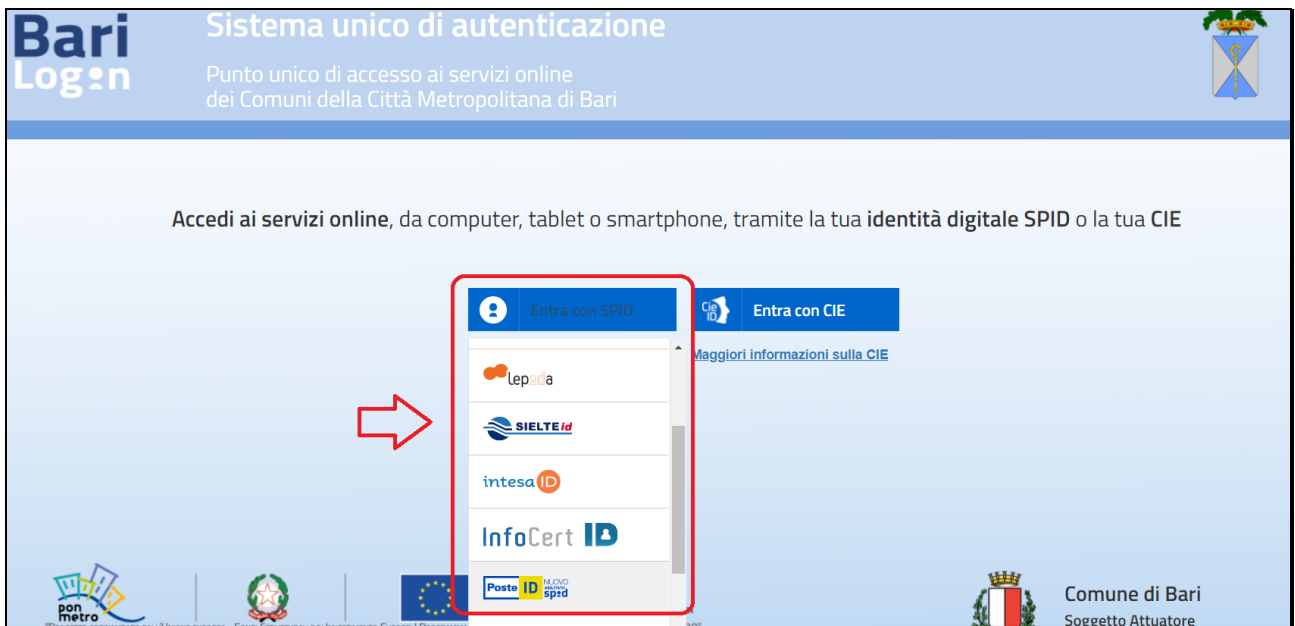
Bari Login

Sistema unico di autenticazione

Punto unico di accesso ai servizi online dei Comuni della Città Metropolitana di Bari

**Accedi ai servizi online**, da computer, tablet o smartphone, tramite la tua **identità digitale SPID** o la tua **CIE**

Entra con SPID

Entra con CIE

Maggiori informazioni sulla CIE

lepida

SIELTE id

intesa ID

InfoCert ID

Poste ID NUOVO abilitato spid

pon metro

Comune di Bari
Soggetto Attuatore